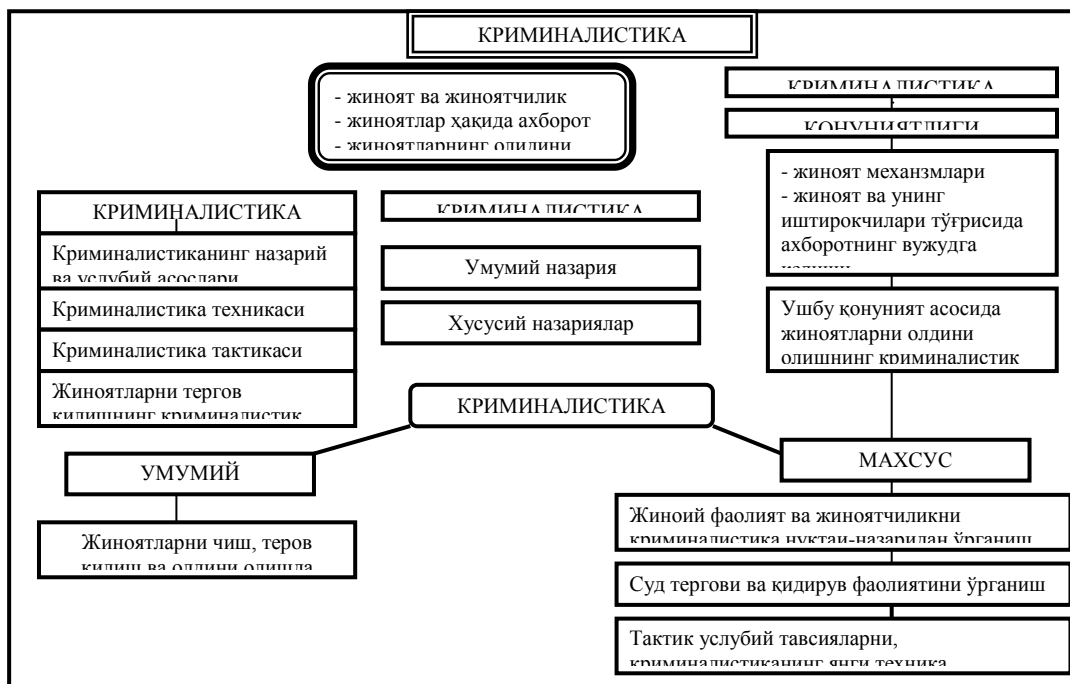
КРИМИНАЛИСТИКА

- жиноят ва жиноятчилик
- жиноятлар ҳақида ахборот
- жиноятларнинг олдини

КРИМИНАЛИСТИКА

ҚОНУНИЯТЛИГИ

- жиноят механзмлари
- жиноят ва унинг иштирокчилари тўғрисида ахборотнинг вужудга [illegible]

Ушбу қонуният асосида жиноятларни олдини олишнинг криминалистик

КРИМИНАЛИСТИКА

Криминалистиканинг назарий ва услубий асослари

Криминалистика техникаси

Криминалистика тактикаси

Жиноятларни тергов қилишнинг криминалистик

КРИМИНАЛИСТИКА

Умумий назария

Хусусий назариялар

КРИМИНАЛИСТИКА

УМУМИЙ

Жиноятларни чиш, теров қилиш ва олдини олишда

МАХСУС

Жиноий фаолият ва жиноятчиликни криминалистика нуқтаи-назаридан ўрганиш

Суд тергови ва қидирув фаолиятини ўрганиш

Тактик услубий тавсияларни, криминалистиканинг янги техника